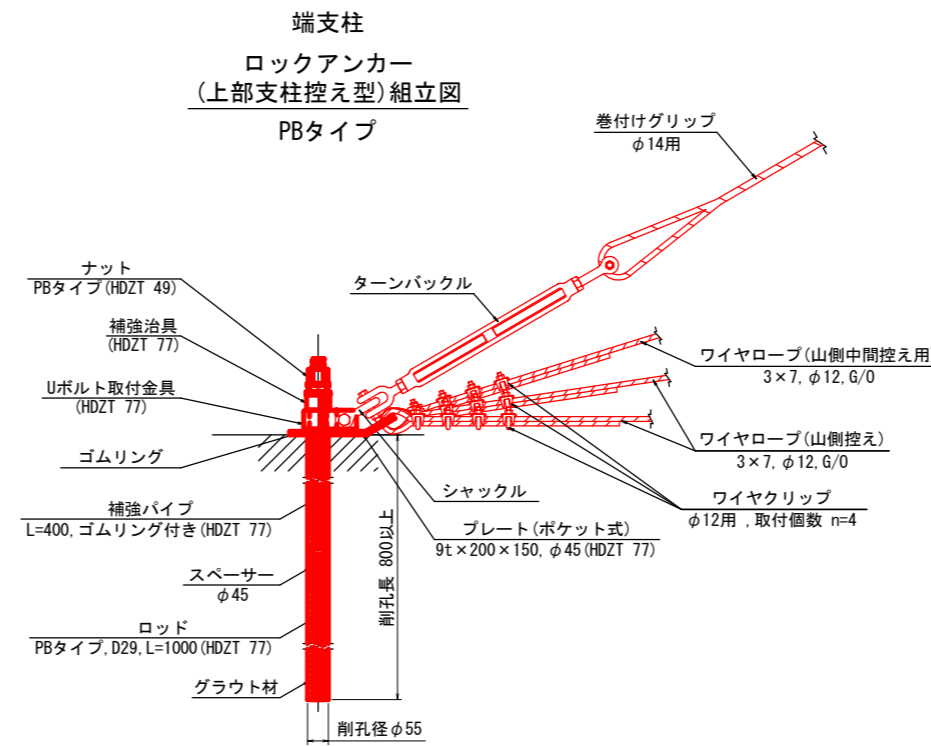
端支柱

ロックアンカー
(上部支柱控え型)組立図

PBタイプ

巻付けグリップ
$\phi$14用

ナット
PBタイプ(HDZT 49)

ターンバックル

補強治具
(HDZT 77)

ワイヤロープ(山側中間控え用
3×7, $\phi$12, G/0

Uボルト取付金具
(HDZT 77)

ワイヤロープ(山側控え)
3×7, $\phi$12, G/0

ゴムリング

シャックル

ワイヤクリップ
$\phi$12用 ,取付個数 n=4

補強パイプ
L=400,ゴムリング付き(HDZT 77)

プレート(ポケット式)
9t×200×150, $\phi$45(HDZT 77)

スペーサー
$\phi$45

削孔長 800以上

ロッド
PBタイプ,D29,L=1000(HDZT 77)

グラウト材

削孔径$\phi$55